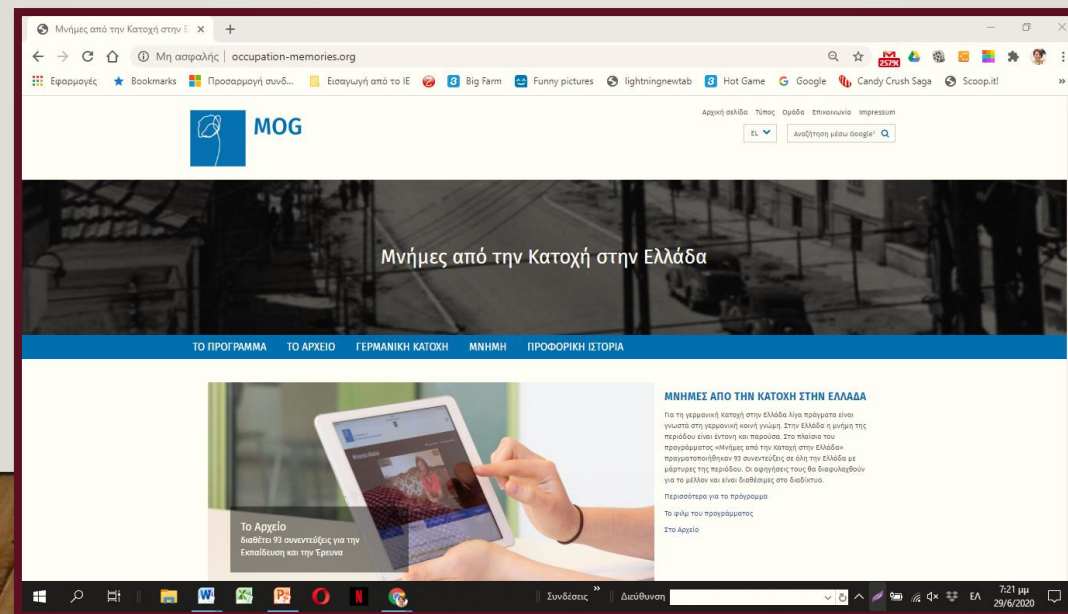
Μνήμες από την Κατοχή στην Ε ×  +

Μη ασφαλής | occupation-memories.org

Εφαρμογές  Bookmarks  Προσαρμογή συνδ...  Εισαγωγή από το IE  Big Farm  Funny pictures  lightningnewtab  Hot Game  Google  Candy Crush Saga  Scoop.it!

MOG

Αρχική σελίδα  Τύπος  Ομάδα  Επικοινωνία  Impressum

EL  Αναζήτηση μέσω Google

Μνήμες από την Κατοχή στην Ελλάδα

ΤΟ ΠΡΟΓΡΑΜΜΑ  ΤΟ ΑΡΧΕΙΟ  ΓΕΡΜΑΝΙΚΗ ΚΑΤΟΧΗ  ΜΝΗΜΗ  ΠΡΟΦΟΡΙΚΗ ΙΣΤΟΡΙΑ

ΜΝΗΜΕΣ ΑΠΟ ΤΗΝ ΚΑΤΟΧΗ ΣΤΗΝ ΕΛΛΑΔΑ

Για τη γερμανική Κατοχή στην Ελλάδα λίγα πράγματα είναι γνωστά στη γερμανική κοινή γνώμη. Στην Ελλάδα η μνήμη της περιόδου είναι έντονη και παρούσα. Στο πλαίσιο του προγράμματος «Μνήμες από την Κατοχή στην Ελλάδα» πραγματοποιήθηκαν 93 συνεντεύξεις σε όλη την Ελλάδα με μάρτυρες της περιόδου. Οι αφηγήσεις τους θα διαφυλαχθούν για το μέλλον και είναι διαθέσιμες στο διαδίκτυο.

Περισσότερα για το πρόγραμμα

Το φιλμ του προγράμματος

Στο Αρχείο

Το Αρχείο
διαθέτει 93 συνεντεύξεις για την Εκπαίδευση και την Έρευνα

Συνδέσεις  Διεύθυνση

ΕΛ  7:21 μμ  29/6/2020